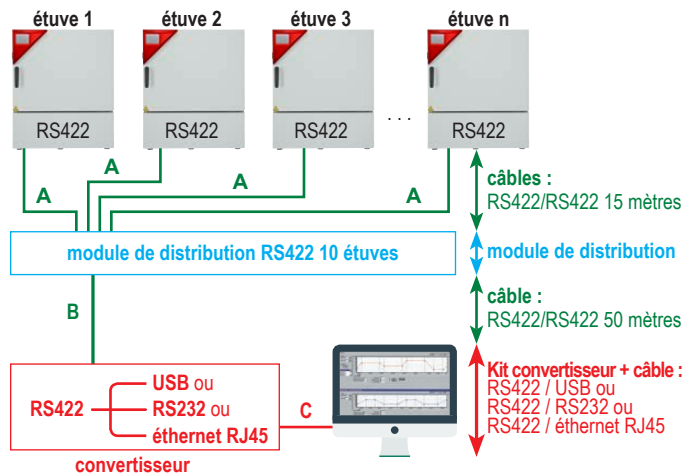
étuve 1
étuve 2
étuve 3
étuve n

RS422
RS422
RS422
. . .
RS422

A
A
A
A

câbles :
RS422/RS422 15 mètres

module de distribution RS422 10 étuves

module de distribution

B

câble :
RS422/RS422 50 mètres

RS422
USB ou
RS232 ou
éthernet RJ45
convertisseur

C

Kit convertisseur + câble :
RS422 / USB ou
RS422 / RS232 ou
RS422 / éthernet RJ45